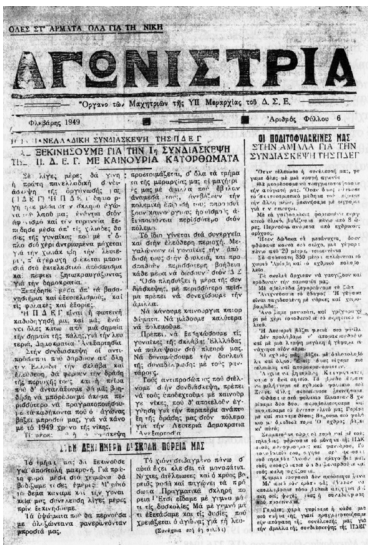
ΟΛΕΣ ΣΤ' ΑΡΜΑΤΑ ΟΛΑ ΓΙΑ ΤΗ ΝΙΚΗ

ΑΓΩΝΙΣΤΡΙΑ

"Οργανο τῶν Μαχητριῶν τῆς VII Μεραρχίας τοῦ Δ.Σ.Ε.

Φλεβάρης 1949 — Ἀριθμός Φύλλου 6

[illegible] ΣΥΝΔΙΑΣΚΕΨΗ ΤΗΣ ΠΔΕΓ

ΞΕΚΙΝΗΣΟΥΜΕ ΓΙΑ ΤΗΝ 1η ΣΥΝΔΙΑΣΚΕΨΗ ΤΗΣ Π. Δ. Ε. Γ. ΜΕ ΚΑΙΝΟΥΡΓΙΑ ΚΑΤΟΡΘΩΜΑΤΑ

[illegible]

ΟΙ ΠΟΛΙΤΟΦΥΛΑΚΙΣΣΕΣ ΜΑΣ ΣΤΗΝ ΑΜΙΛΛΑ ΓΙΑ ΤΗΝ ΣΥΝΔΙΑΣΚΕΨΗ ΤΗΣ ΠΔΕΓ

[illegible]

ΣΤΟΝ ΔΕΝ ΠΕΡΠΑΤΑΜΕ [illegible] ΠΟΡΕΙΑ ΜΑΣ

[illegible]